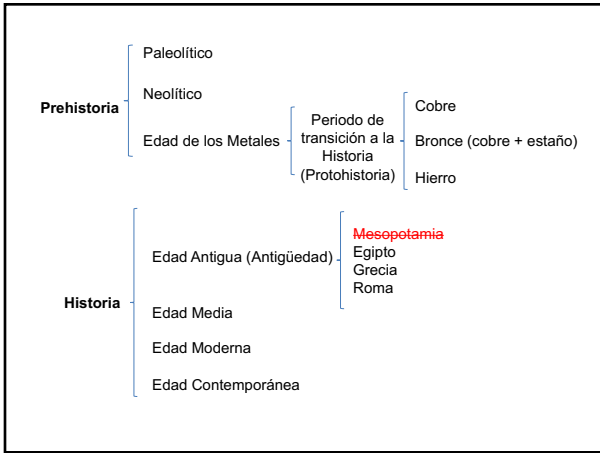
Prehistoria
Paleolítico
Neolítico
Edad de los Metales
Periodo de transición a la Historia (Protohistoria)
Cobre
Bronce (cobre + estaño)
Hierro

Historia
Edad Antigua (Antigüedad)
Mesopotamia
Egipto
Grecia
Roma
Edad Media
Edad Moderna
Edad Contemporánea